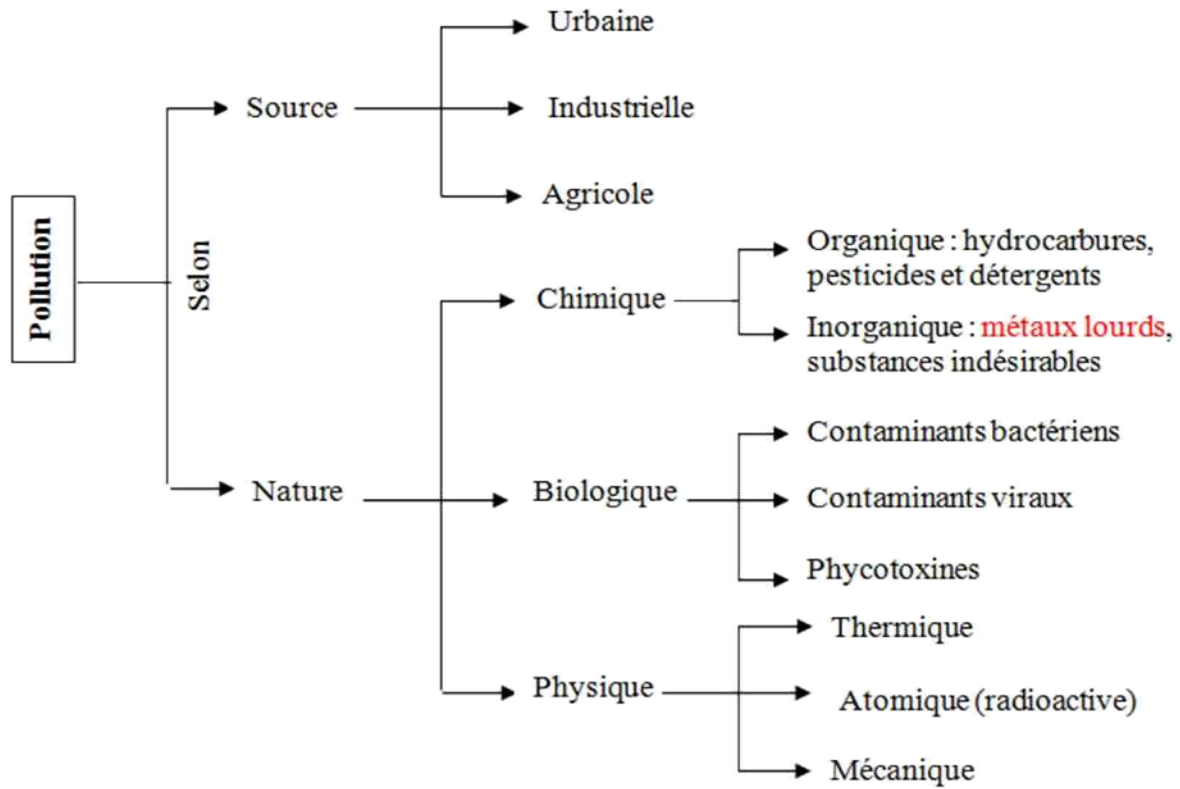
Pollution

Selon

Source

Urbaine

Industrielle

Agricole

Nature

Chimique

Organique : hydrocarbures, pesticides et détergents

Inorganique : métaux lourds, substances indésirables

Biologique

Contaminants bactériens

Contaminants viraux

Phycotoxines

Physique

Thermique

Atomique (radioactive)

Mécanique